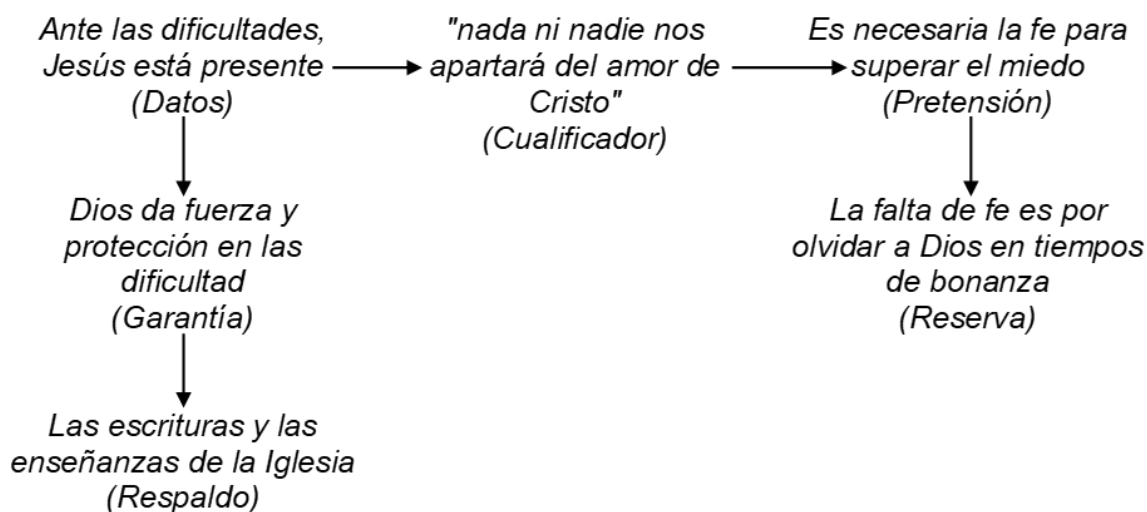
Ante las dificultades, Jesús está presente (Datos)

"nada ni nadie nos apartará del amor de Cristo" (Cualificador)

Es necesaria la fe para superar el miedo (Pretensión)

Dios da fuerza y protección en las dificultad (Garantía)

La falta de fe es por olvidar a Dios en tiempos de bonanza (Reserva)

Las escrituras y las enseñanzas de la Iglesia (Respaldo)